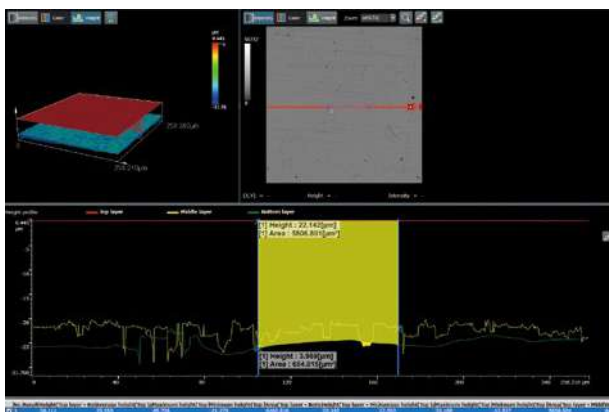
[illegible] Laser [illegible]

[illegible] Laser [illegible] Zoom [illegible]

µm

-41.76

258.103µm

258.210µm

Height

Intensity

Height profile

Top layer

Middle layer

Bottom layer

[1] Height : 22.142[µm]
[1] Area : 5806.801[µm²]

[1] Height : 3.988[µm]
[1] Area : 654.015[µm²]

0

258.210 µm

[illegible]